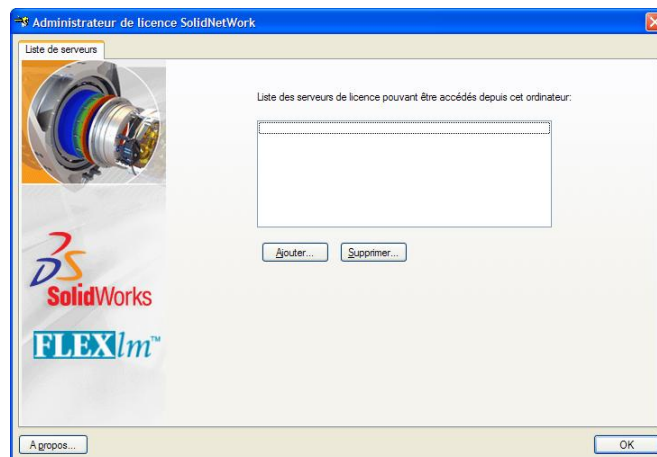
Administrateur de licence SolidNetWork

Liste de serveurs

Liste des serveurs de licence pouvant être accédés depuis cet ordinateur:

Ajouter...

Supprimer...

3DS SolidWorks

FLEXlm™

A propos...

OK